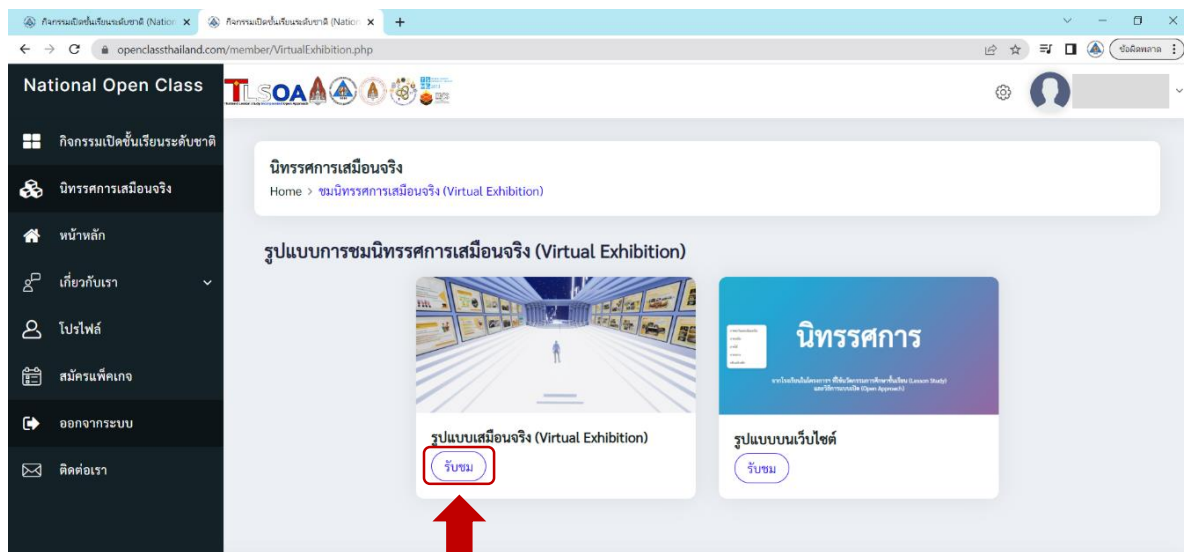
กิจกรรมเปิดชั้นเรียนระดับชาติ (Nation ×
กิจกรรมเปิดชั้นเรียนระดับชาติ (Nation ×
+

openclassthailand.com/member/VirtualExhibition.php

ข้อผิดพลาด

National Open Class

TLSOA

กิจกรรมเปิดชั้นเรียนระดับชาติ
นิทรรศการเสมือนจริง
หน้าหลัก
เกี่ยวกับเรา
โปรไฟล์
สมัครแพ็คเกจ
ออกจากระบบ
ติดต่อเรา

นิทรรศการเสมือนจริง
Home > ชมนิทรรศการเสมือนจริง (Virtual Exhibition)

รูปแบบการชมนิทรรศการเสมือนจริง (Virtual Exhibition)

นิทรรศการ

รูปแบบเสมือนจริง (Virtual Exhibition)
รับชม

รูปแบบบนเว็บไซต์
รับชม